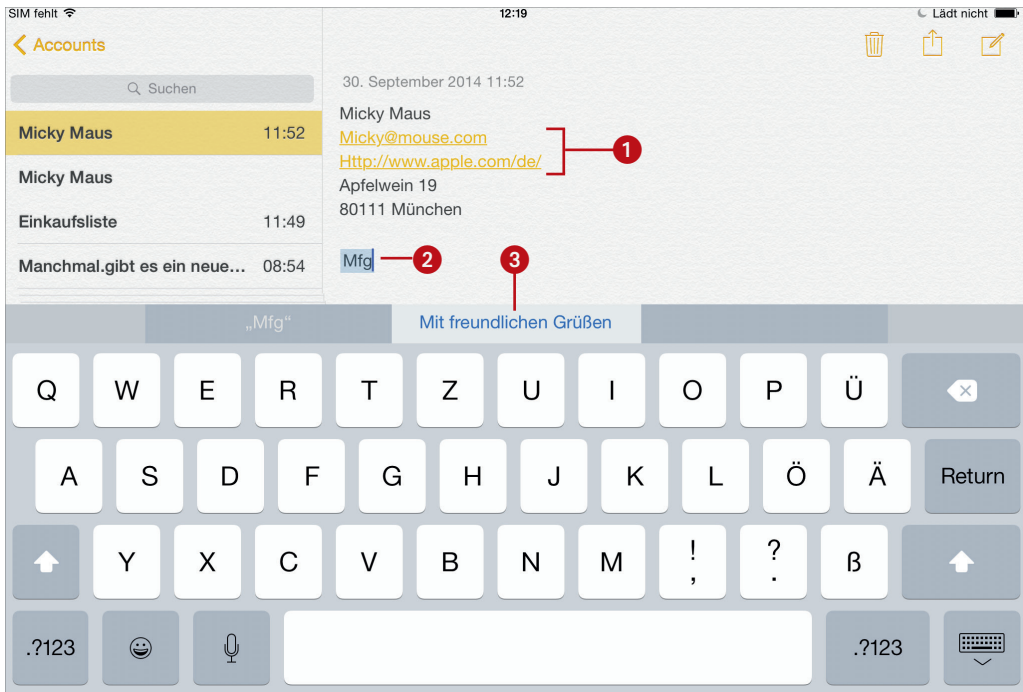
SIM fehlt 12:19 Lädt nicht

Accounts

Suchen

Micky Maus 11:52

Micky Maus

Einkaufsliste 11:49

Manchmal.gibt es ein neue… 08:54

30. September 2014 11:52

Micky Maus
Micky@mouse.com
Http://www.apple.com/de/
Apfelwein 19
80111 München

1

Mfg

2

3

„Mfg“

Mit freundlichen Grüßen

Q W E R T Z U I O P Ü

A S D F G H J K L Ö Ä Return

Y X C V B N M ! , ? . ß

.?123 .?123